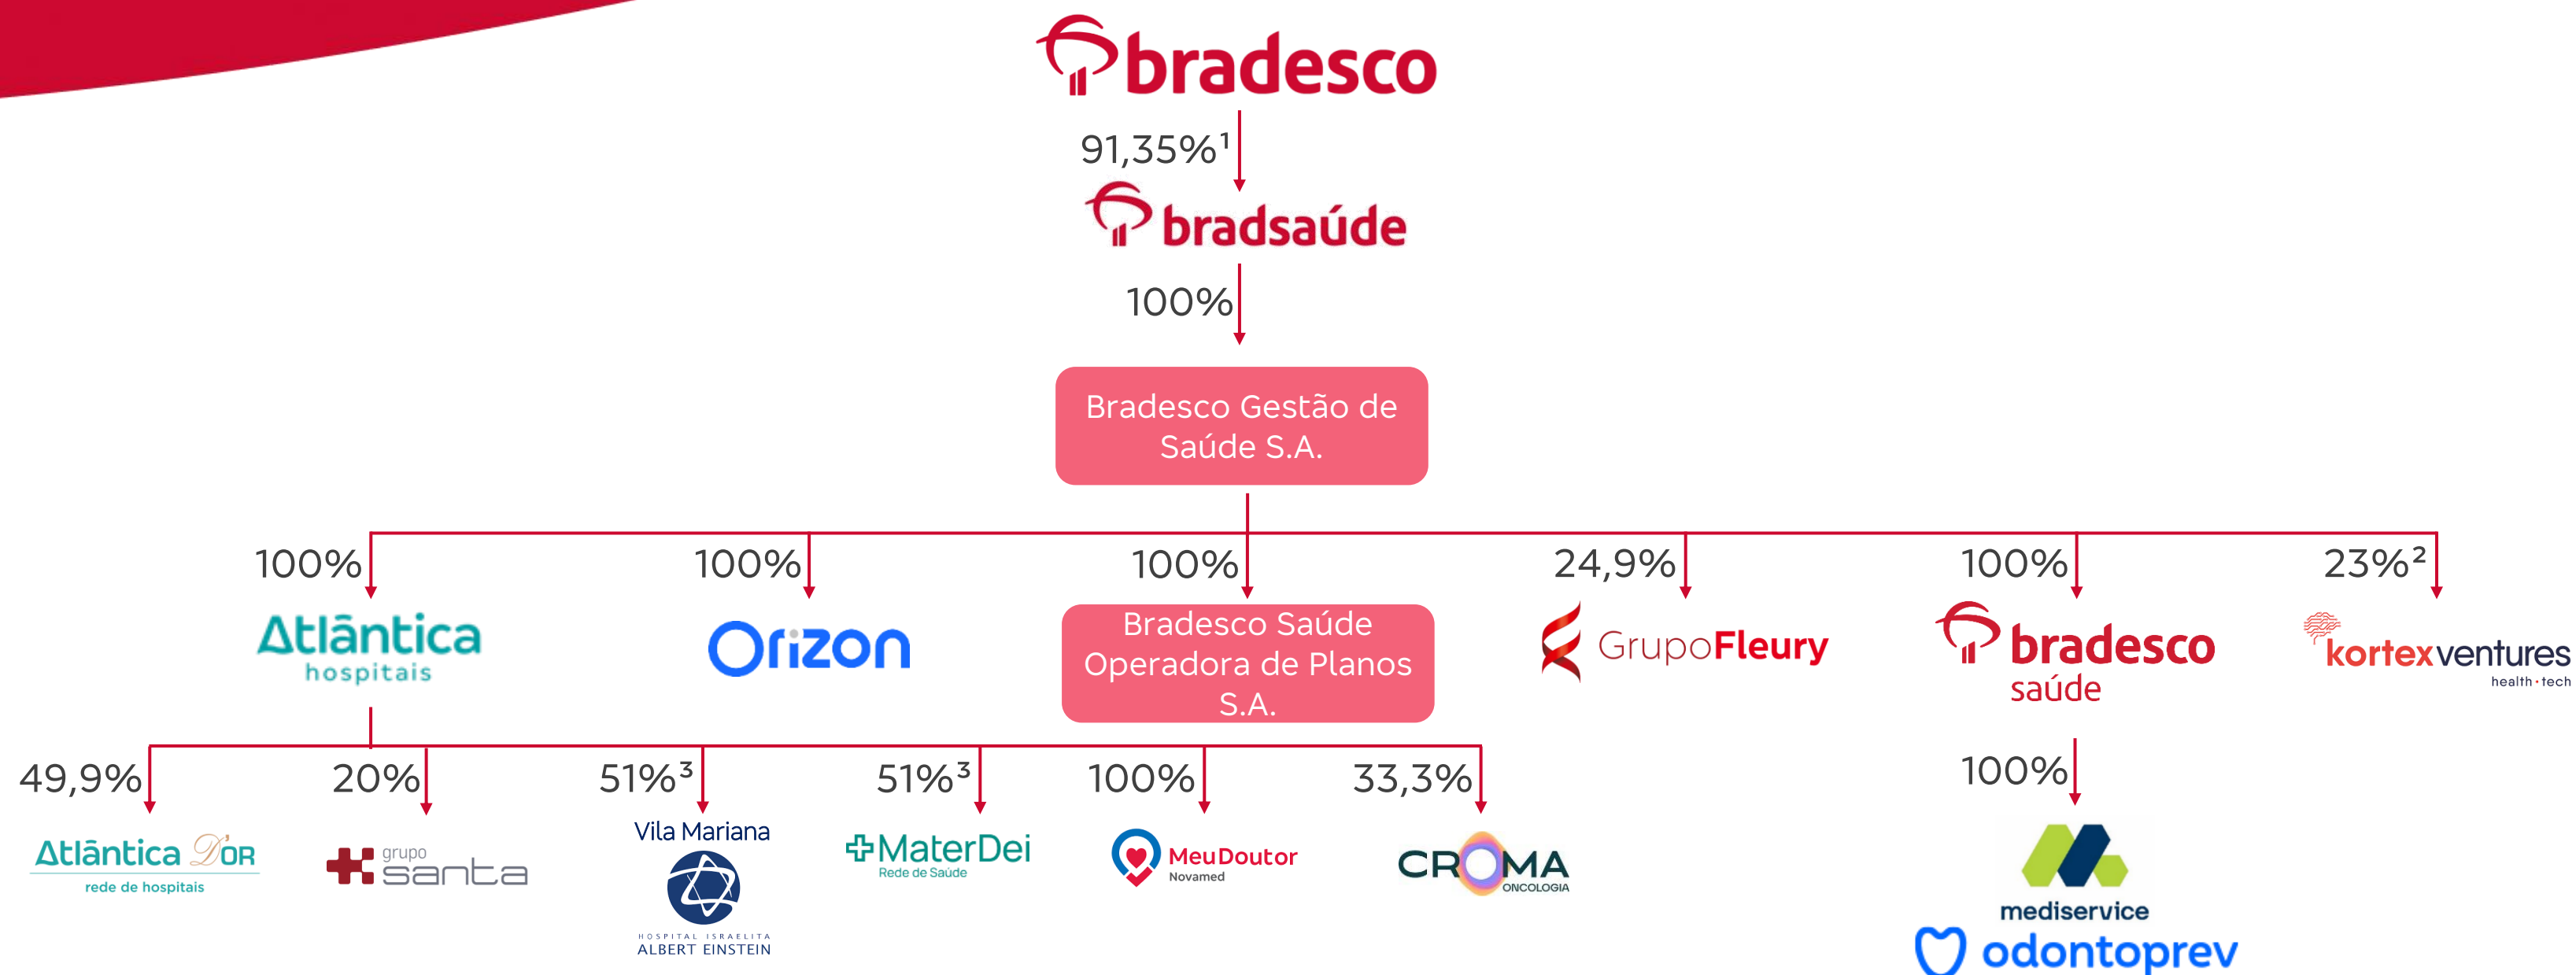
bradesco

91,35%$^1$

bradsaúde

100%

Bradesco Gestão de Saúde S.A.

100%

Atlântica hospitais

100%

Orizon

100%

Bradesco Saúde Operadora de Planos S.A.

24,9%

GrupoFleury

100%

bradesco saúde

23%$^2$

kortexventures health·tech

49,9%

Atlântica D'OR rede de hospitais

20%

grupo santa

51%$^3$

Vila Mariana HOSPITAL ISRAELITA ALBERT EINSTEIN

51%$^3$

MaterDei Rede de Saúde

100%

MeuDoutor Novamed

33,3%

CROMA ONCOLOGIA

100%

mediservice

odontoprev